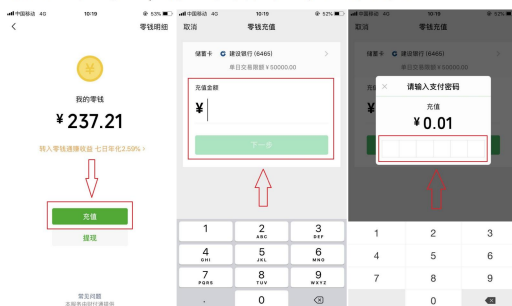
中国移动 4G 10:19 53%

零钱明细

我的零钱

¥ 237.21

转入零钱通赚收益 七日年化2.69% >

充值

提现

常见问题

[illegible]

中国移动 4G 10:19 52%

取消 零钱充值

储蓄卡 建设银行 (6465) >

单日交易限额 ¥ 50000.00

充值金额

¥

下一步

| 1 | 2 ABC | 3 DEF |
|---|---|---|
| 4 GHI | 5 JKL | 6 MNO |
| 7 PQRS | 8 TUV | 9 WXYZ |
| . | 0 | ⌫ |

中国移动 4G 10:19 52%

取消 零钱充值

储蓄卡 建设银行 (6465)

单日交易限额 ¥ 50000.00

× 请输入支付密码

充值

¥ 0.01

| 1 | 2 | 3 |
|---|---|---|
| 4 | 5 | 6 |
| 7 | 8 | 9 |
| | 0 | ⌫ |